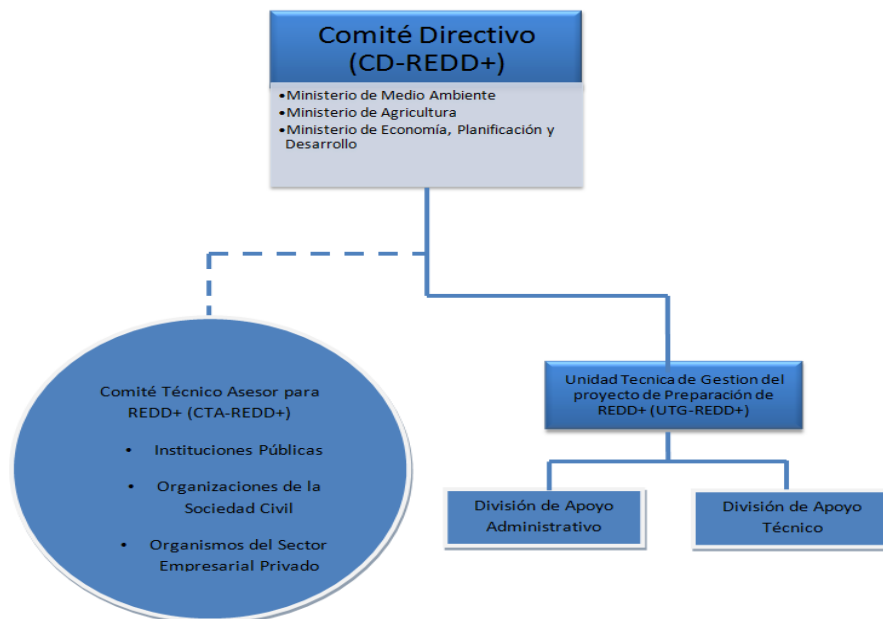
Comité Directivo
(CD-REDD+)

•Ministerio de Medio Ambiente
•Ministerio de Agricultura
•Ministerio de Economía, Planificación y Desarrollo

Comité Técnico Asesor para REDD+ (CTA-REDD+)

• Instituciones Públicas
• Organizaciones de la Sociedad Civil
• Organismos del Sector Empresarial Privado

Unidad Tecnica de Gestion del proyecto de Preparación de REDD+ (UTG-REDD+)

División de Apoyo Administrativo

División de Apoyo Técnico